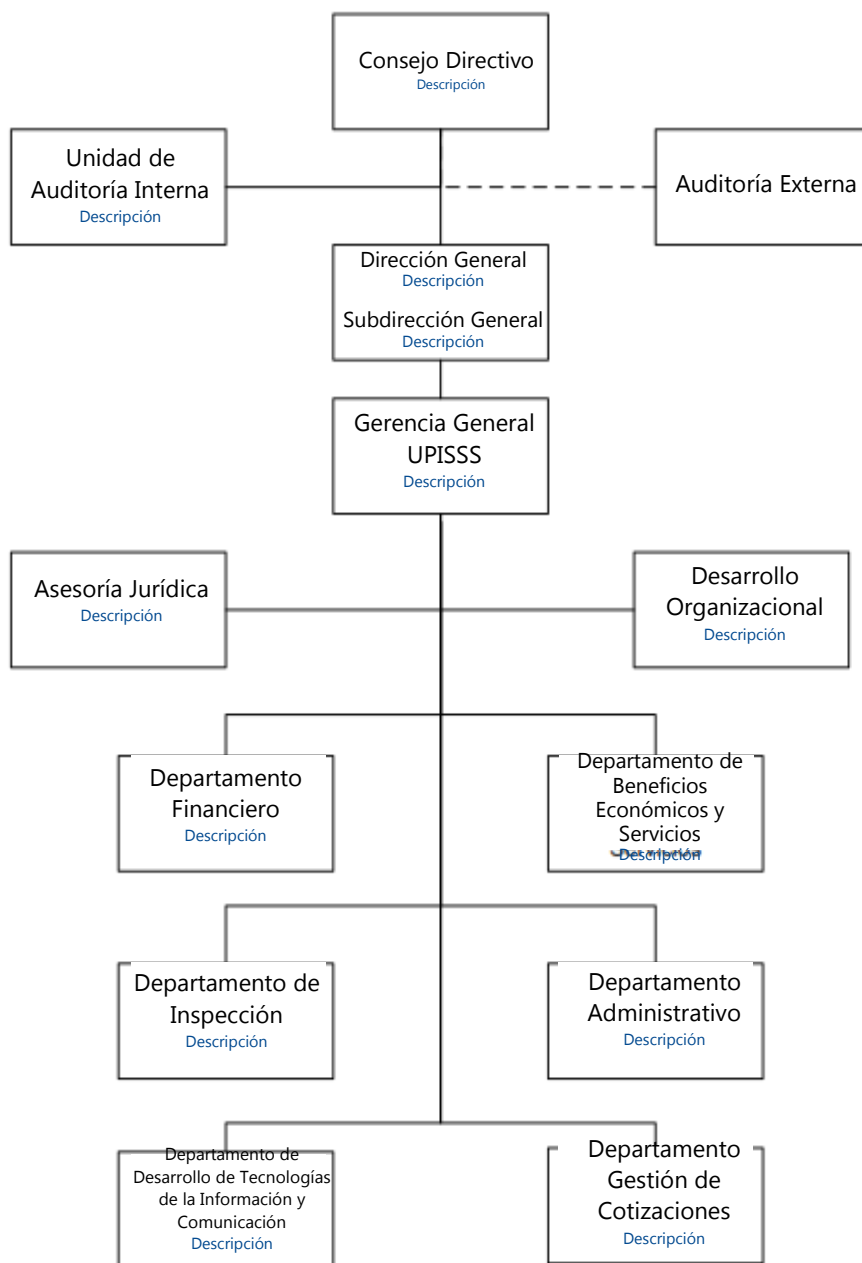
Consejo Directivo
Descripción

Unidad de Auditoría Interna
Descripción

Auditoría Externa

Dirección General
Descripción

Subdirección General
Descripción

Gerencia General UPISSS
Descripción

Asesoría Jurídica
Descripción

Desarrollo Organizacional
Descripción

Departamento Financiero
Descripción

Departamento de Beneficios Económicos y Servicios
Descripción

Departamento de Inspección
Descripción

Departamento Administrativo
Descripción

Departamento de Desarrollo de Tecnologías de la Información y Comunicación
Descripción

Departamento Gestión de Cotizaciones
Descripción